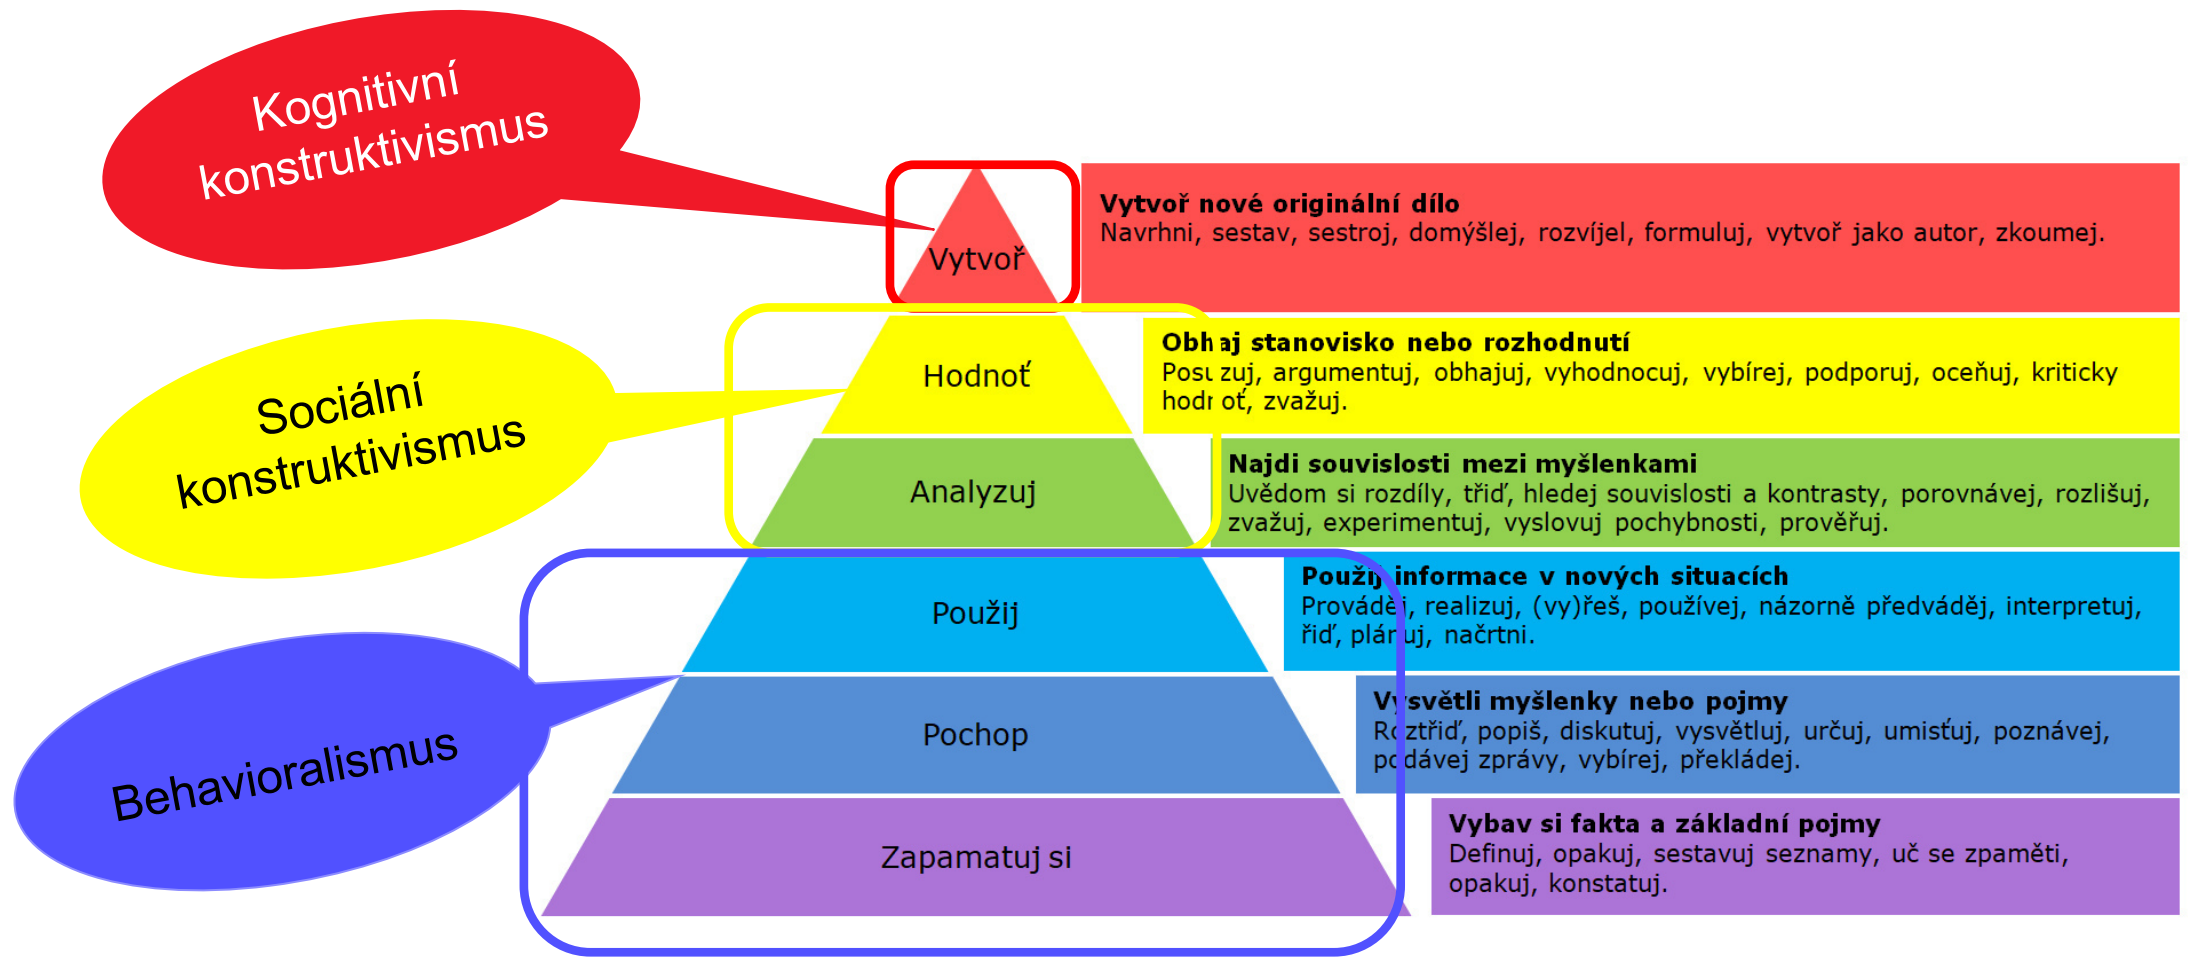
Kognitivní konstruktivismus

Sociální konstruktivismus

Behavioralismus

Vytvoř

Vytvoř nové originální dílo
Navrhni, sestav, sestroj, domýšlej, rozvíjel, formuluj, vytvoř jako autor, zkoumej.

Hodnoť

Obh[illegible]aj stanovisko nebo rozhodnutí
Pos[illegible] zuj, argumentuj, obhajuj, vyhodnocuj, vybírej, podporuj, oceňuj, kriticky hod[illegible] oť, zvažuj.

Analyzuj

Najdi souvislosti mezi myšlenkami
Uvědom si rozdíly, třiď, hledej souvislosti a kontrasty, porovnávej, rozlišuj, zvažuj, experimentuj, vyslovuj pochybnosti, prověřuj.

Použij

Použi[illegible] informace v nových situacích
Provád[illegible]j, realizuj, (vy)řeš, používej, názorně předváděj, interpretuj, řiď, plá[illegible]uj, načrtni.

Pochop

V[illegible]světli myšlenky nebo pojmy
R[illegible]ztřiď, popiš, diskutuj, vysvětluj, určuj, umisťuj, poznávej, p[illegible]dávej zprávy, vybírej, překládej.

Zapamatuj si

Vybav si fakta a základní pojmy
Definuj, opakuj, sestavuj seznamy, uč se zpaměti, opakuj, konstatuj.